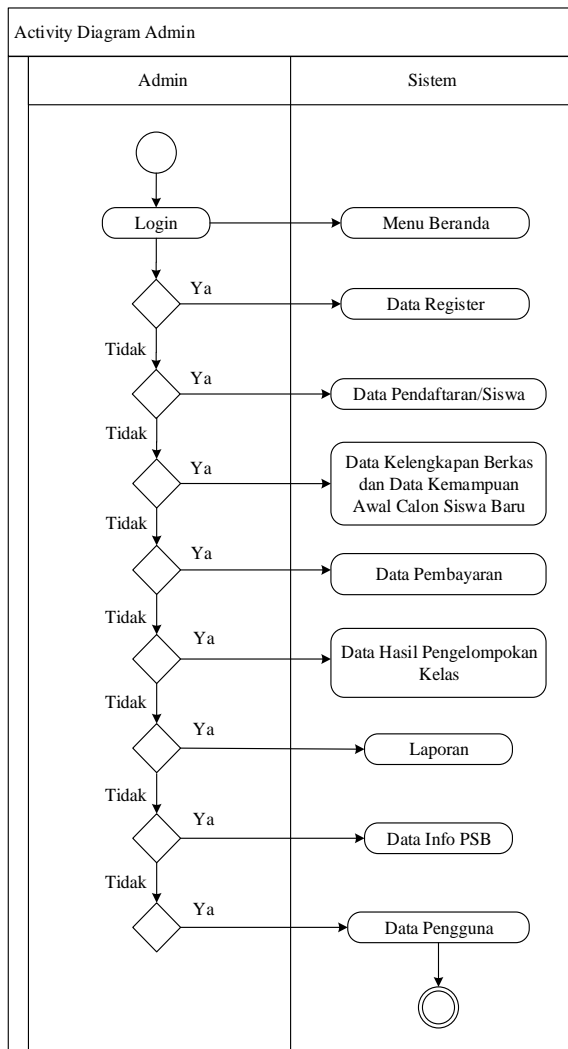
Activity Diagram Admin

Admin

Sistem

Login

Menu Beranda

Ya

Data Register

Tidak

Ya

Data Pendaftaran/Siswa

Tidak

Ya

Data Kelengkapan Berkas dan Data Kemampuan Awal Calon Siswa Baru

Tidak

Ya

Data Pembayaran

Tidak

Ya

Data Hasil Pengelompokan Kelas

Tidak

Ya

Laporan

Tidak

Ya

Data Info PSB

Tidak

Ya

Data Pengguna